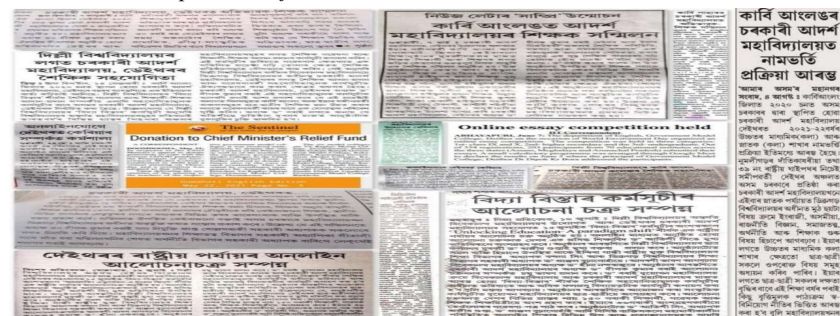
দিল্লী বিশ্ববিদ্যালয়ৰ সগত চৰকাৰী আদৰ্শ মহাবিদ্যালয়, ডেঙাৰ শৈক্ষিক সহযোগিতা

The Sentinel

Donation to Chief Minister's Relief Fund

দেইথৰৰ ৰাষ্ট্ৰীয় পৰ্যায়ৰ অনলাইন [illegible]

কাৰ্বি আংলঙত আদৰ্শ মহাবিদ্যালয়ৰ শিক্ষক সন্মিলন

Online essay competition held

বিদ্যা বিস্তাৰৰ কৰ্মসূচীৰ আলোচনা চক্ৰ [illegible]

কাৰ্বি আংলঙৰ চৰকাৰী আদৰ্শ মহাবিদ্যালয়ত নামভৰ্তি প্ৰক্ৰিয়া আৰম্ভ